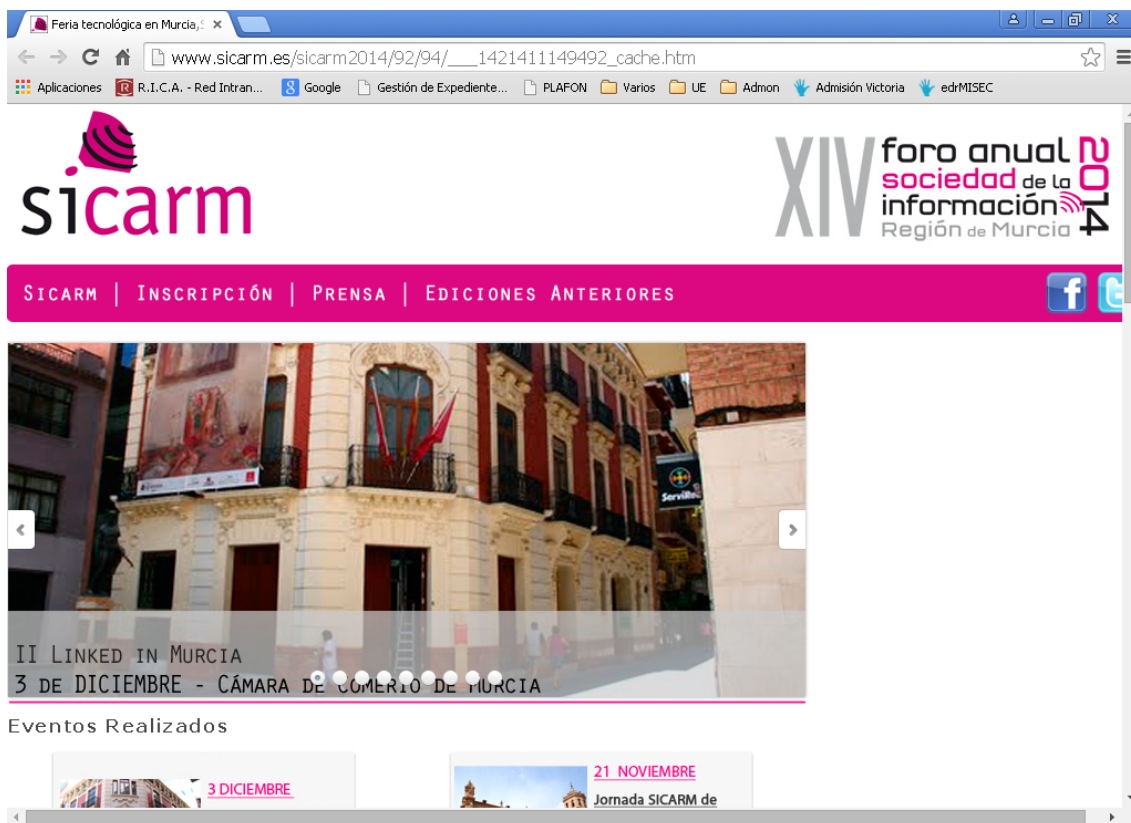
Feria tecnológica en Murcia,S ×

www.sicarm.es/sicarm2014/92/94/___1421411149492_cache.htm

Aplicaciones R.I.C.A. - Red Intran... Google Gestión de Expediente... PLAFON Varios UE Admon Admisión Victoria edrMISEC

sicarm

XIV foro anual sociedad de la información Región de Murcia 2014

Sicarm | Inscripción | Prensa | Ediciones Anteriores

ServiRed

II Linked in Murcia
3 de DICIEMBRE - Cámara de Comercio de Murcia

Eventos Realizados

3 DICIEMBRE

21 NOVIEMBRE
Jornada SICARM de